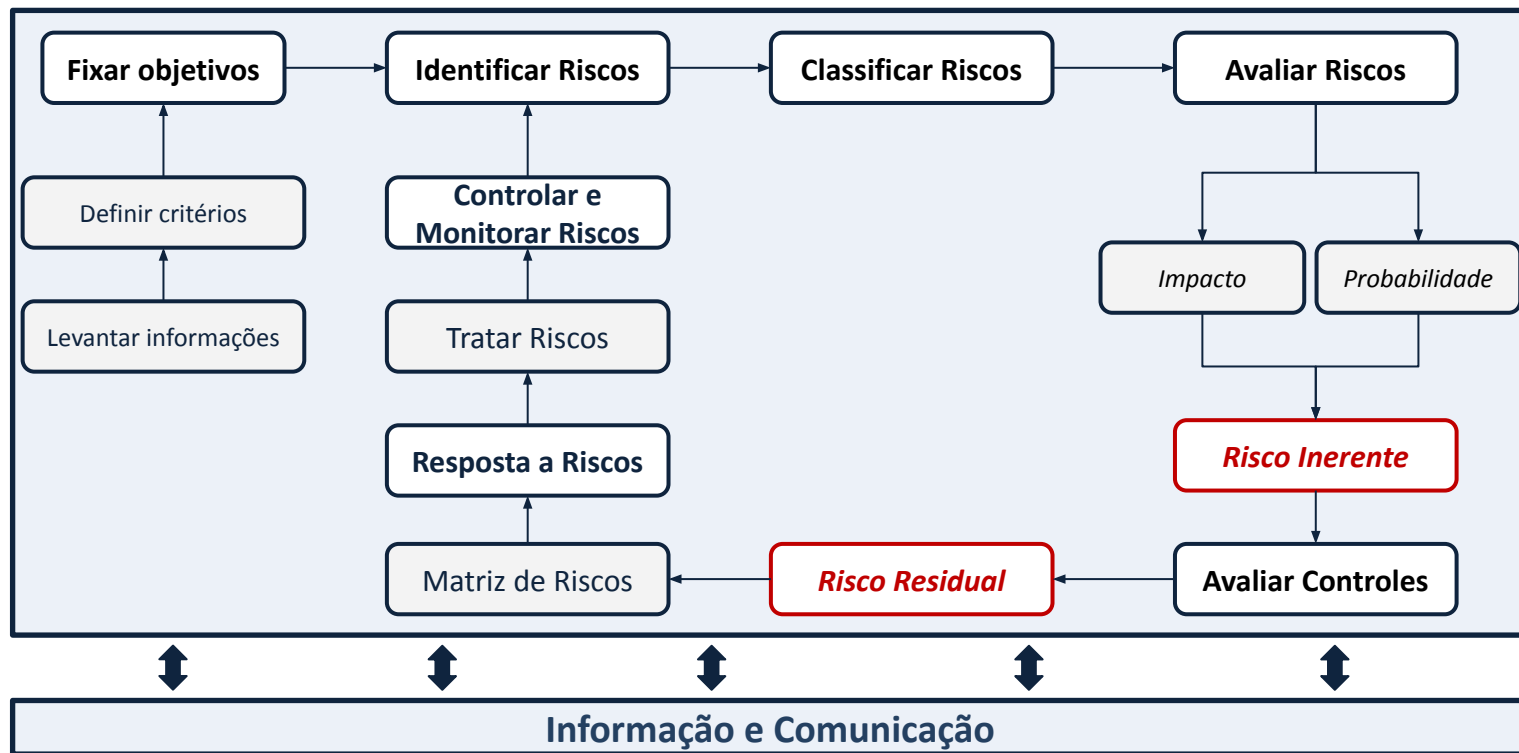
Fixar objetivos

Identificar Riscos

Classificar Riscos

Avaliar Riscos

Definir critérios

Controlar e Monitorar Riscos

Impacto

Probabilidade

Levantar informações

Tratar Riscos

Risco Inerente

Resposta a Riscos

Matriz de Riscos

Risco Residual

Avaliar Controles

Informação e Comunicação